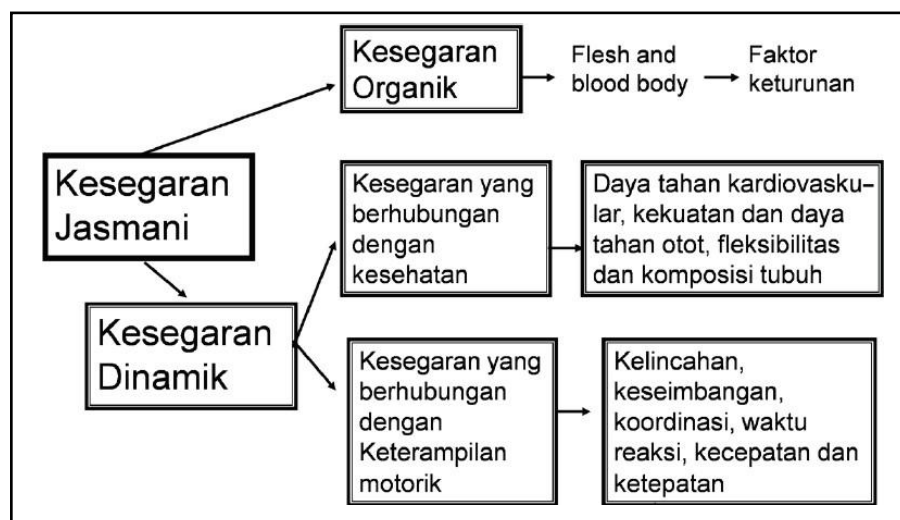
Kesegaran Jasmani

Kesegaran Organik

Flesh and blood body

Faktor keturunan

Kesegaran Dinamik

Kesegaran yang berhubungan dengan kesehatan

Daya tahan kardiovaskular, kekuatan dan daya tahan otot, fleksibilitas dan komposisi tubuh

Kesegaran yang berhubungan dengan Keterampilan motorik

Kelincahan, keseimbangan, koordinasi, waktu reaksi, kecepatan dan ketepatan